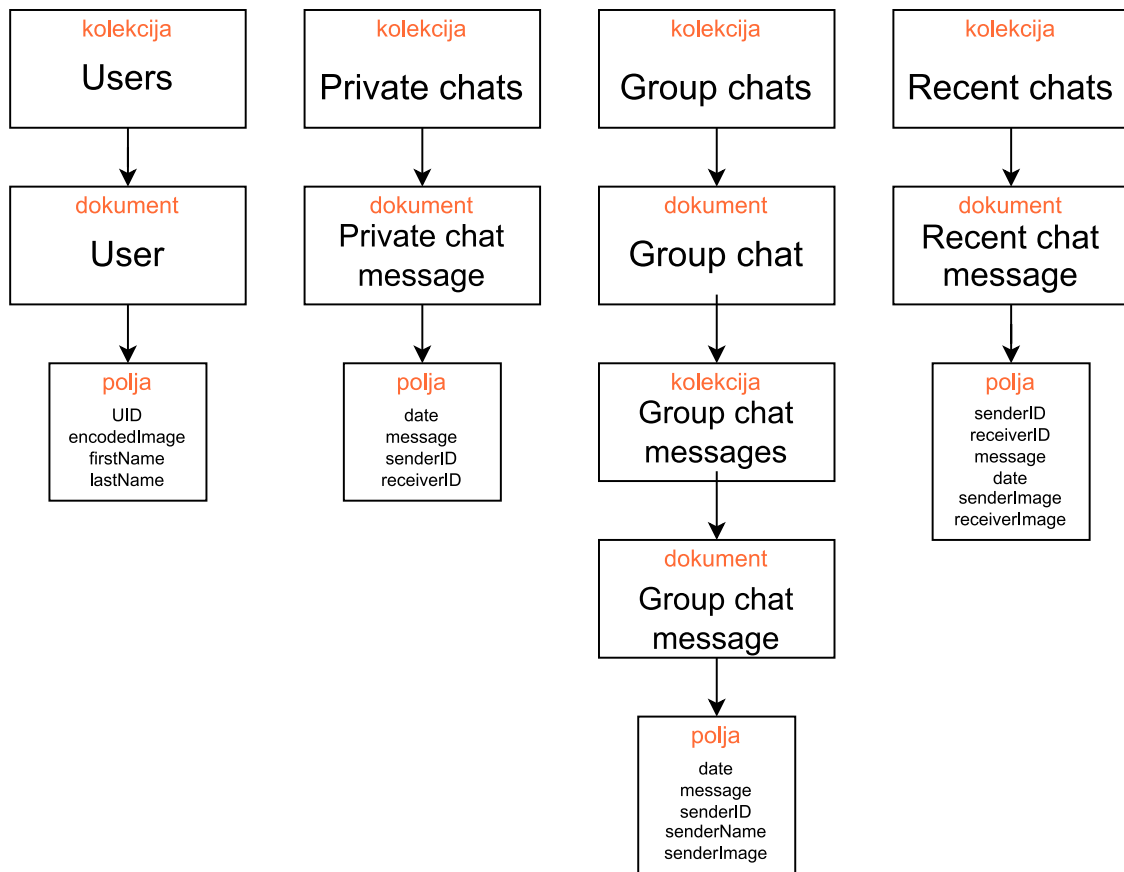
kolekcija
Users

dokument
User

polja
UID
encodedImage
firstName
lastName

kolekcija
Private chats

dokument
Private chat message

polja
date
message
senderID
receiverID

kolekcija
Group chats

dokument
Group chat

kolekcija
Group chat messages

dokument
Group chat message

polja
date
message
senderID
senderName
senderImage

kolekcija
Recent chats

dokument
Recent chat message

polja
senderID
receiverID
message
date
senderImage
receiverImage